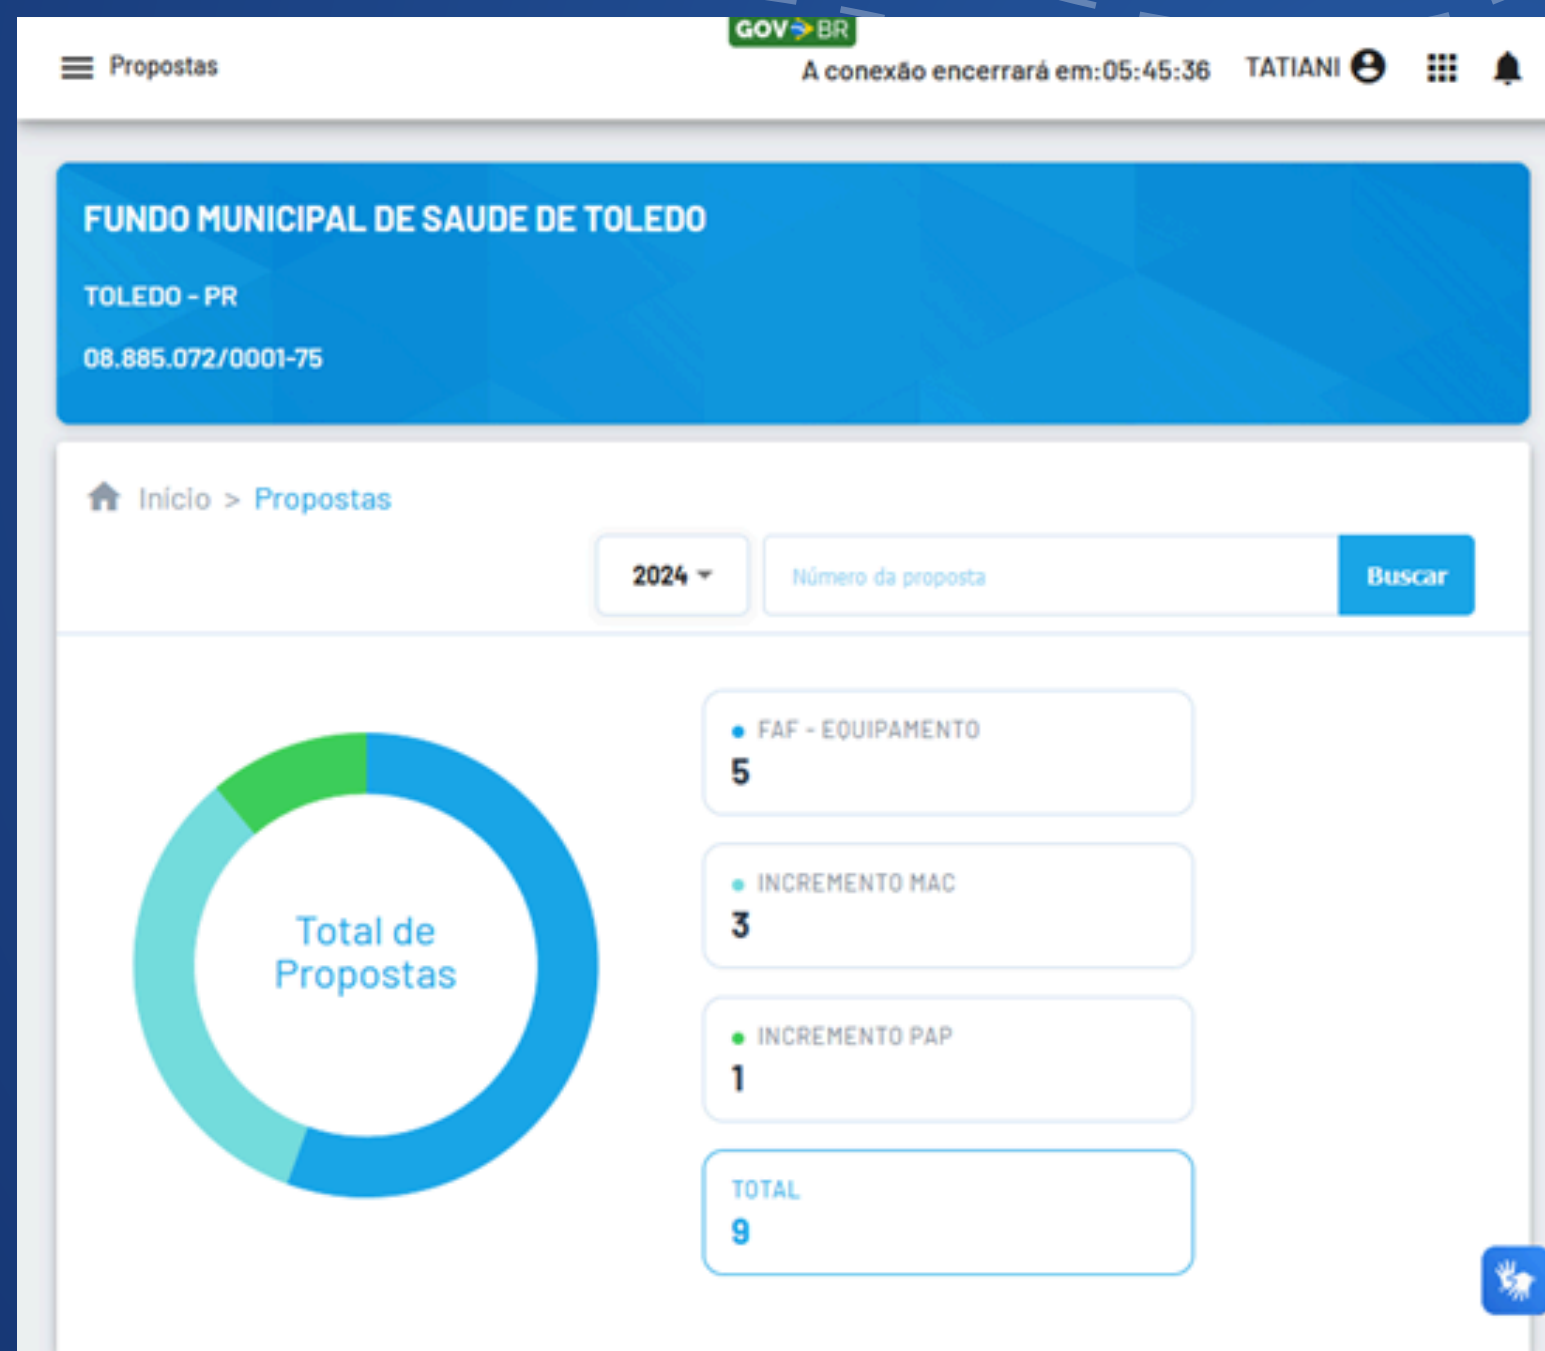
Propostas

GOV BR

A conexão encerrará em:05:45:36 TATIANI

FUNDO MUNICIPAL DE SAUDE DE TOLEDO

TOLEDO - PR

08.885.072/0001-75

Início > Propostas

2024

Número da proposta

Buscar

Total de Propostas

FAF - EQUIPAMENTO
5

INCREMENTO MAC
3

INCREMENTO PAP
1

TOTAL
9